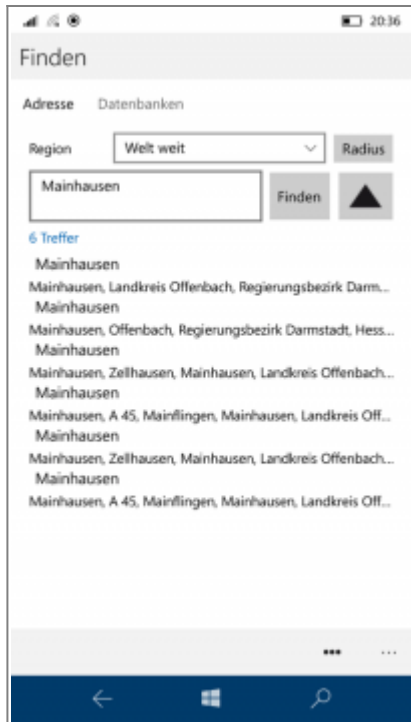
20:36

Finden

Adresse Datenbanken

Region Welt weit Radius

Mainhausen

Finden

6 Treffer

Mainhausen
Mainhausen, Landkreis Offenbach, Regierungsbezirk Darm...

Mainhausen
Mainhausen, Offenbach, Regierungsbezirk Darmstadt, Hess...

Mainhausen
Mainhausen, Zellhausen, Mainhausen, Landkreis Offenbach...

Mainhausen
Mainhausen, A 45, Mainflingen, Mainhausen, Landkreis Off...

Mainhausen
Mainhausen, Zellhausen, Mainhausen, Landkreis Offenbach...

Mainhausen
Mainhausen, A 45, Mainflingen, Mainhausen, Landkreis Off...

...